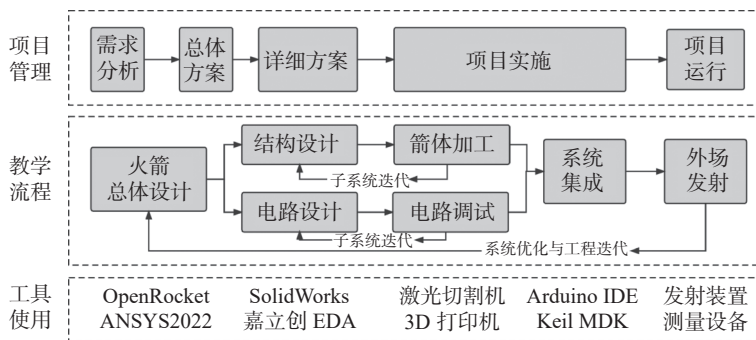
项目管理

需求分析

总体方案

详细方案

项目实施

项目运行

教学流程

火箭总体设计

结构设计

箭体加工

子系统迭代

电路设计

电路调试

子系统迭代

系统集成

外场发射

系统优化与工程迭代

工具使用

OpenRocket
ANSYS2022

SolidWorks
嘉立创 EDA

激光切割机
3D 打印机

Arduino IDE
Keil MDK

发射装置
测量设备